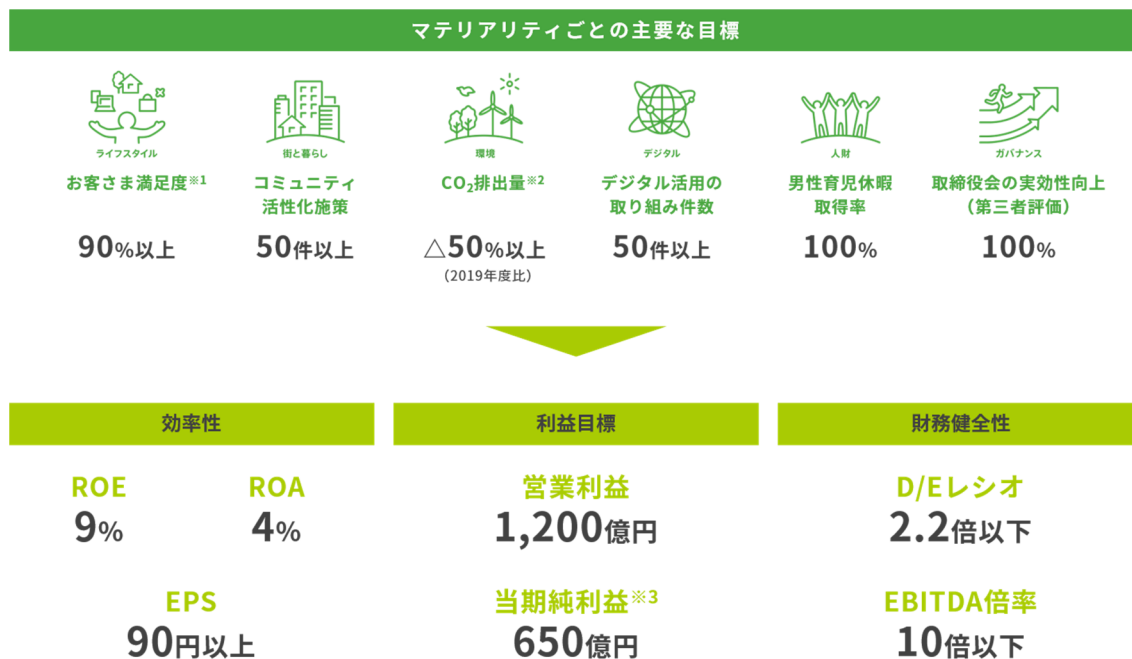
マテリアリティごとの主要な目標

ライフスタイル
お客さま満足度※1
90%以上

街と暮らし
コミュニティ活性化施策
50件以上

環境
$CO_2$排出量※2
△50%以上
(2019年度比)

デジタル
デジタル活用の取り組み件数
50件以上

人財
男性育児休暇取得率
100%

ガバナンス
取締役会の実効性向上(第三者評価)
100%

効率性
ROE
9%
ROA
4%
EPS
90円以上

利益目標
営業利益
1,200億円
当期純利益※3
650億円

財務健全性
D/Eレシオ
2.2倍以下
EBITDA倍率
10倍以下